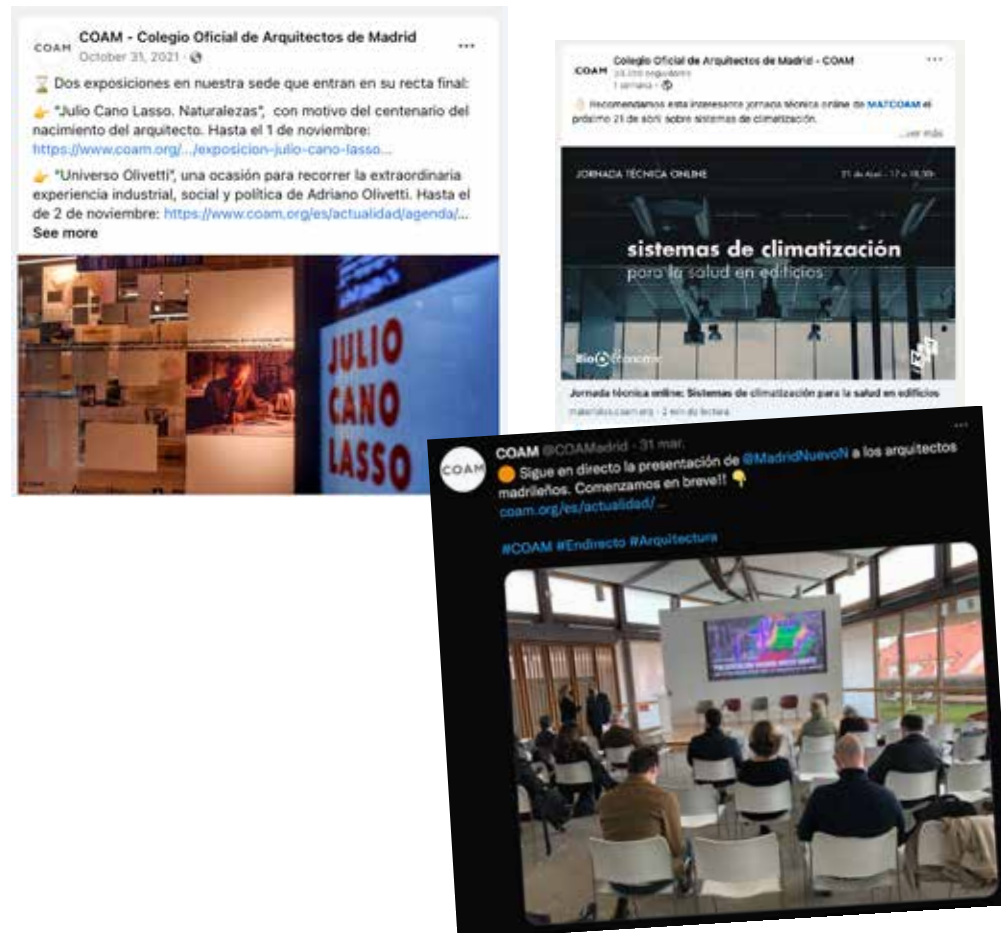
COAM

COAM - Colegio Oficial de Arquitectos de Madrid
October 31, 2021 ·

⏳ Dos exposiciones en nuestra sede que entran en su recta final:

👉 "Julio Cano Lasso. Naturalezas", con motivo del centenario del nacimiento del arquitecto. Hasta el 1 de noviembre: https://www.coam.org/.../exposicion-julio-cano-lasso...

👉 "Universo Olivetti", una ocasión para recorrer la extraordinaria experiencia industrial, social y política de Adriano Olivetti. Hasta el de 2 de noviembre: https://www.coam.org/es/actualidad/agenda/...
See more

JULIO CANO LASSO

COAM

Colegio Oficial de Arquitectos de Madrid - COAM
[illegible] seguidores
1 semana ·

Recomendamos esta interesante jornada técnica online de MATCOAM el próximo 21 de abril sobre sistemas de climatización.
...ver más

JORNADA TÉCNICA ONLINE
21 de Abril - 17 a 18,30h

sistemas de climatización
para la salud en edificios

Bio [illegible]

Jornada técnica online: Sistemas de climatización para la salud en edificios
materiales.coam.org · 2 min de lectura

COAM

COAM @COAMadrid · 31 mar.
🟠 Sigue en directo la presentación de @MadridNuevoN a los arquitectos madrileños. Comenzamos en breve!! 👇
coam.org/es/actualidad/...

#COAM #Endirecto #Arquitectura